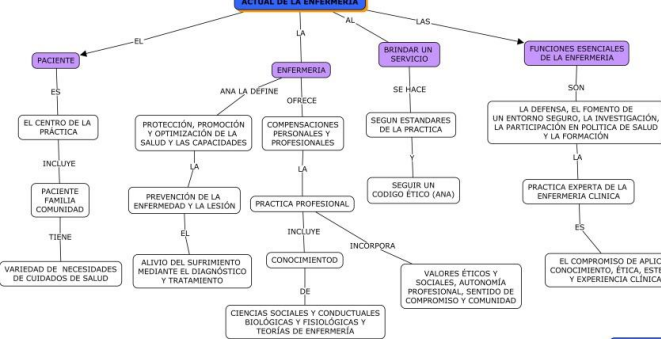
ACTUAL DE LA ENFERMERIA

EL

LA

AL

LAS

PACIENTE

ENFERMERIA

BRINDAR UN SERVICIO

FUNCIONES ESENCIALES DE LA ENFERMERIA

ES

ANA LA DEFINE

OFRECE

SE HACE

SON

EL CENTRO DE LA PRÁCTICA

PROTECCIÓN, PROMOCIÓN Y OPTIMIZACIÓN DE LA SALUD Y LAS CAPACIDADES

COMPENSACIONES PERSONALES Y PROFESIONALES

SEGUN ESTANDARES DE LA PRACTICA

LA DEFENSA, EL FOMENTO DE UN ENTORNO SEGURO, LA INVESTIGACIÓN, LA PARTICIPACIÓN EN POLITICA DE SALUD Y LA FORMACIÓN

INCLUYE

LA

LA

Y

LA

PACIENTE FAMILIA COMUNIDAD

PREVENCIÓN DE LA ENFERMEDAD Y LA LESIÓN

PRACTICA PROFESIONAL

SEGUIR UN CODIGO ÉTICO (ANA)

PRACTICA EXPERTA DE LA ENFERMERIA CLINICA

TIENE

EL

INCLUYE

INCORPORA

ES

VARIEDAD DE NECESIDADES DE CUIDADOS DE SALUD

ALIVIO DEL SUFRIMIENTO MEDIANTE EL DIAGNÓSTICO Y TRATAMIENTO

CONOCIMIENTOD

VALORES ÉTICOS Y SOCIALES, AUTONOMÍA PROFESIONAL, SENTIDO DE COMPROMISO Y COMUNIDAD

EL COMPROMISO DE APLIC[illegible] CONOCIMIENTO, ÉTICA, ESTE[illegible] Y EXPERIENCIA CLINICA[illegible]

DE

CIENCIAS SOCIALES Y CONDUCTUALES BIOLÓGICAS Y FISIOLÓGICAS Y TEORÍAS DE ENFERMERÍA